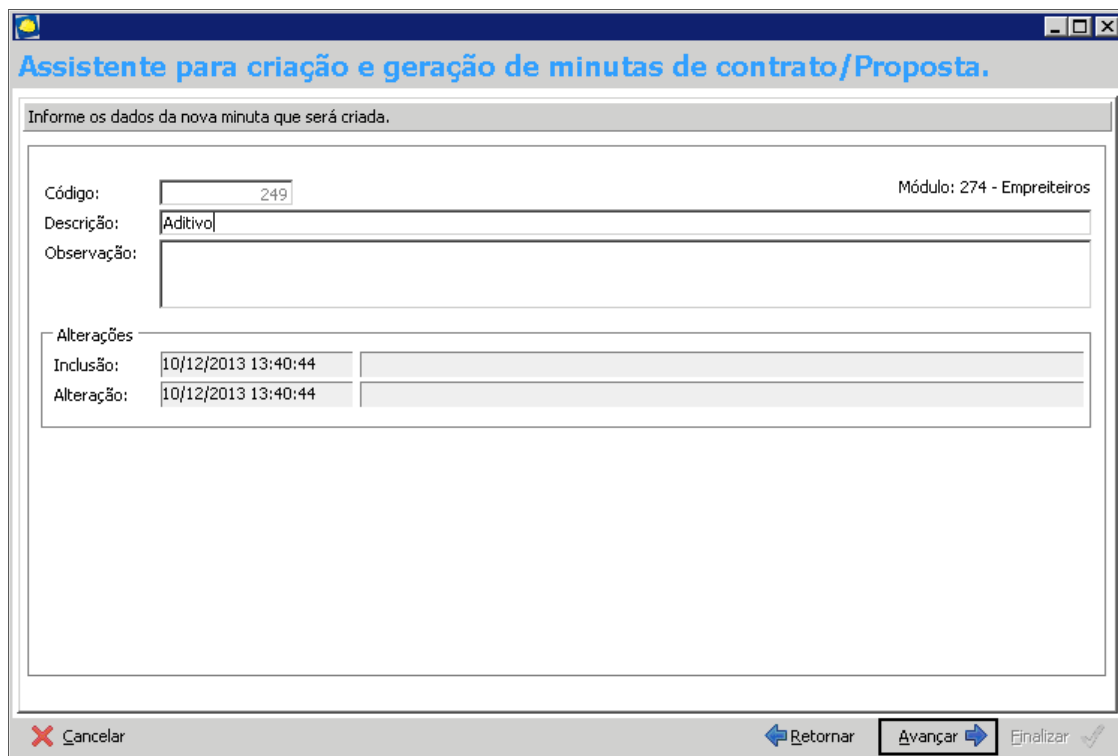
Assistente para criação e geração de minutas de contrato/Proposta.

Informe os dados da nova minuta que será criada.

Código: 249

Módulo: 274 - Empreiteiros

Descrição: Aditivo

Observação:

Alterações

Inclusão: 10/12/2013 13:40:44

Alteração: 10/12/2013 13:40:44

Cancelar

Retornar

Avançar

Finalizar